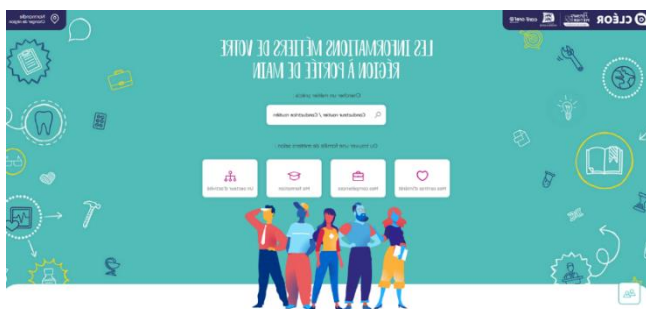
LES INFORMATIONS MÉTIERS DE VOTRE RÉGION À PORTÉE DE MAIN

Chercher un métier précis

Conducteur routier / Conductrice routière

Ou trouver une famille de métiers selon :

Mes centres d'intérêt

Mes compétences

Ma formation

Un secteur d'activité

CLÉOR

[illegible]